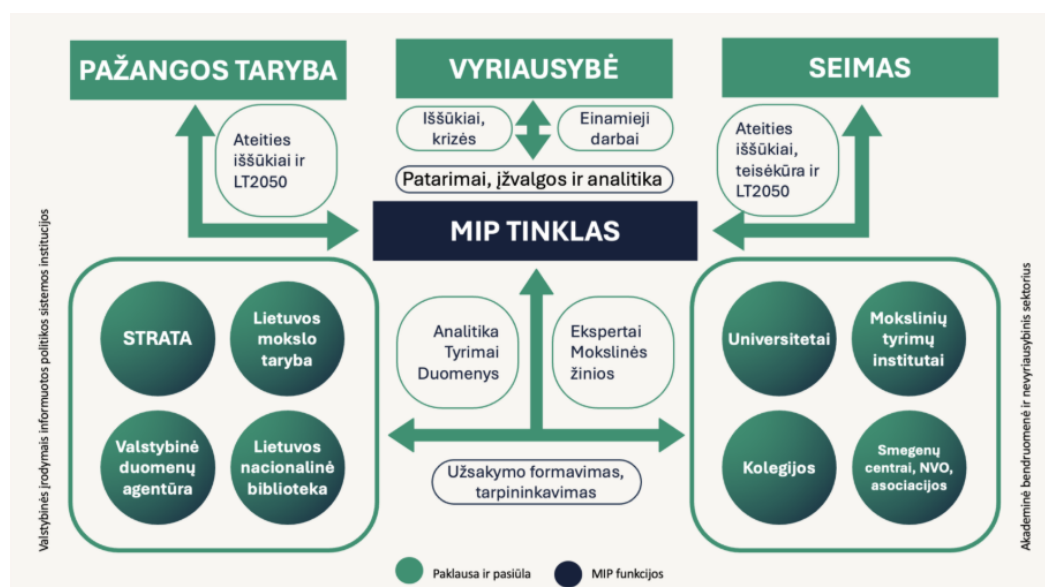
PAŽANGOS TARYBA

VYRIAUSYBĖ

SEIMAS

Ateities iššūkiai ir LT2050

Iššūkiai, krizės

Einamieji darbai

Ateities iššūkiai, teisėkūra ir LT2050

Patarimai, įžvalgos ir analitika

MIP TINKLAS

Valstybinės įrodymais informuotos politikos sistemos institucijos

STRATA

Lietuvos mokslo taryba

Valstybinė duomenų agentūra

Lietuvos nacionalinė biblioteka

Analitika Tyrimai Duomenys

Ekspertai Mokslinės žinios

Užsakymo formavimas, tarpininkavimas

Universitetai

Mokslinių tyrimų institutai

Kolegijos

Smegenų centrai, NVO, asociacijos

Akademinė bendruomenė ir nevyriausybinis sektorius

Paklausa ir pasiūla

MIP funkcijos